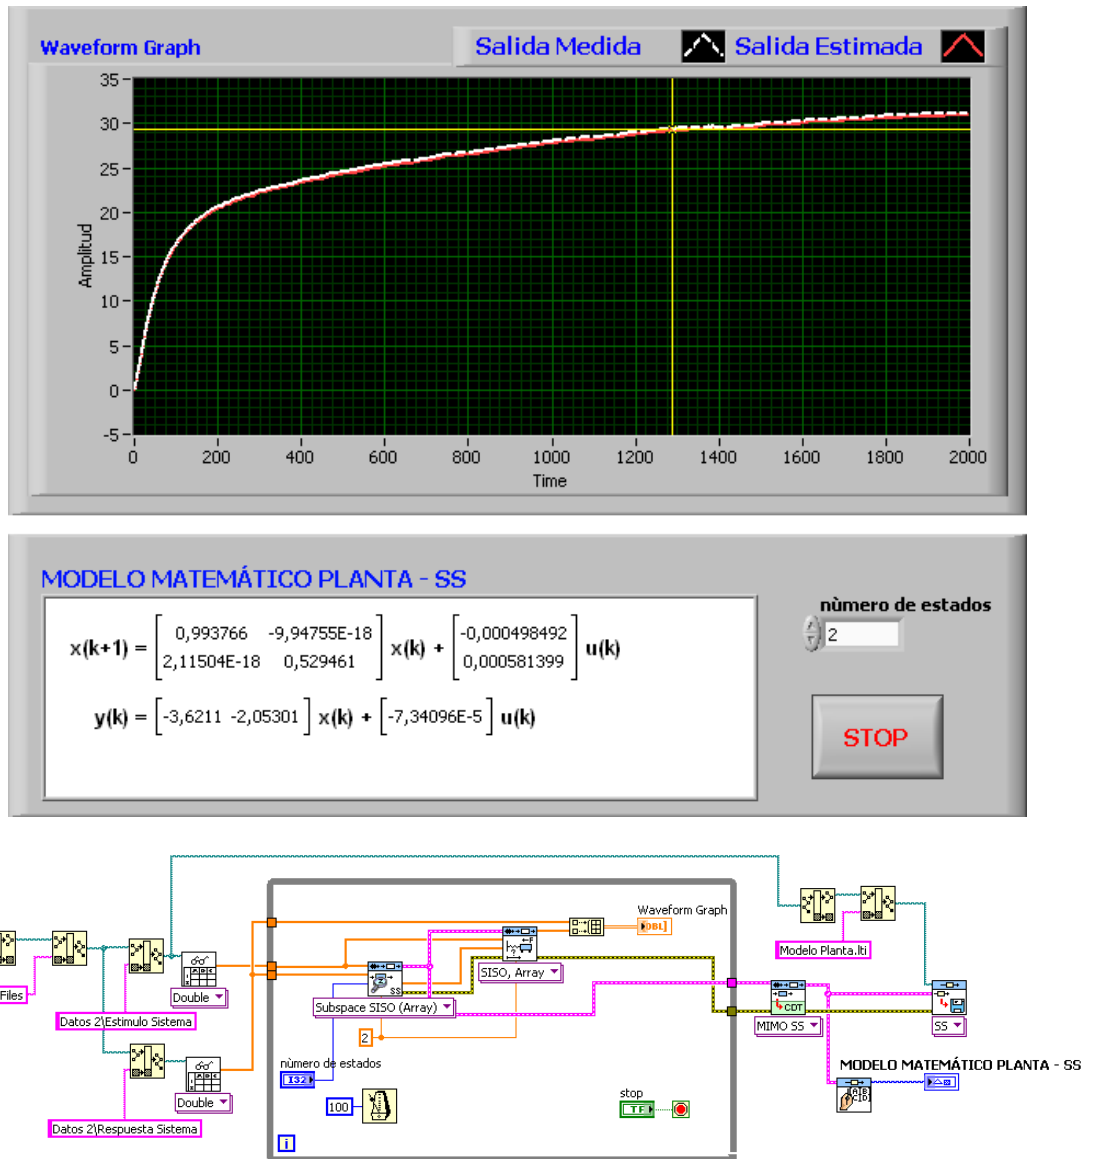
Waveform Graph

Salida Medida Salida Estimada

35
30
25
20
15
10
5
0
-5

Amplitud

0 200 400 600 800 1000 1200 1400 1600 1800 2000

Time

MODELO MATEMÁTICO PLANTA - SS

$x(k+1) = \begin{bmatrix} 0,993766 & -9,94755E-18 \\ 2,11504E-18 & 0,529461 \end{bmatrix} x(k) + \begin{bmatrix} -0,000498492 \\ 0,000581399 \end{bmatrix} u(k)$

$y(k) = \begin{bmatrix} -3,6211 & -2,05301 \end{bmatrix} x(k) + \begin{bmatrix} -7,34096E-5 \end{bmatrix} u(k)$

nùmero de estados

2

STOP

Waveform Graph

DBL

Files

Double

Datos 2\Estimulo Sistema

SS

Subspace SISO (Array)

SISO, Array

2

Modelo Planta.lti

CDT

MIMO SS

SS

número de estados

I32

100

stop

TF

MODELO MATEMÁTICO PLANTA - SS

Double

Datos 2\Respuesta Sistema

i